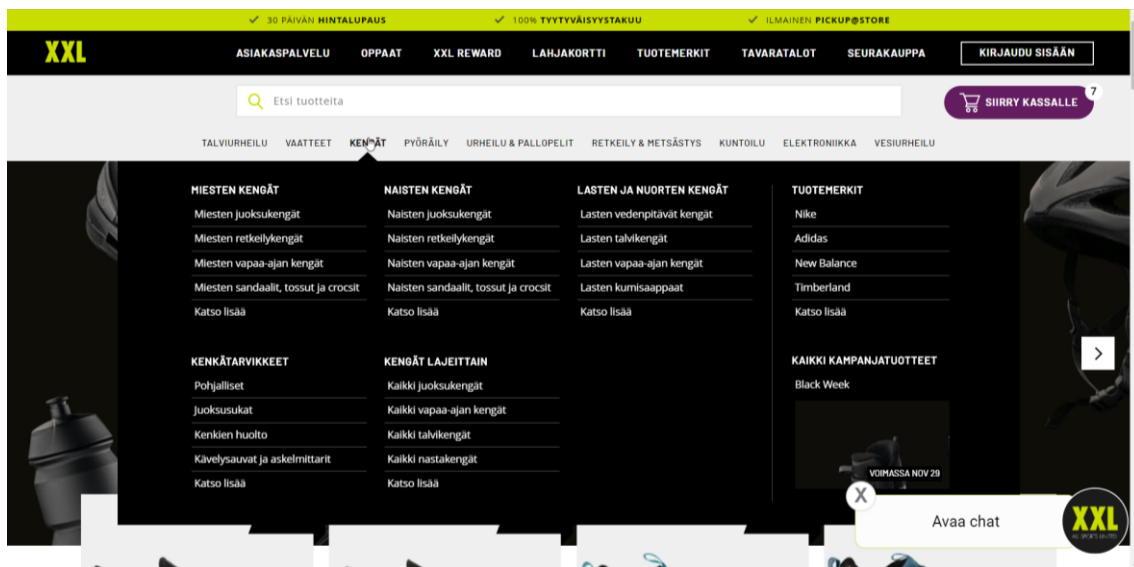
✓ 30 PÄIVÄN HINTALUPAUS ✓ 100% TYYTYVÄISYYSTAKUU ✓ ILMAINEN PICKUP@STORE

XXL ASIAKASPALVELU OPPAAT XXL REWARD LAHJAKORTTI TUOTEMERKIT TAVARATALOT SEURAKAUPPA KIRJAUDU SISÄÄN

Etsi tuotteita

SIIRRY KASSALLE 7

TALVIURHEILU VAATTEET KENGÄT PYÖRÄILY URHEILU & PALLOPELIT RETKEILY & METSÄSTYS KUNTOILU ELEKTRONIIKKA VESIURHEILU

MIESTEN KENGÄT
Miesten juoksukengät
Miesten retkeilykengät
Miesten vapaa-ajan kengät
Miesten sandaalit, tossut ja crocsit
Katso lisää

NAISTEN KENGÄT
Naisten juoksukengät
Naisten retkeilykengät
Naisten vapaa-ajan kengät
Naisten sandaalit, tossut ja crocsit
Katso lisää

LASTEN JA NUORTEN KENGÄT
Lasten vedenpitävät kengät
Lasten talvikengät
Lasten vapaa-ajan kengät
Lasten kumisaappaat
Katso lisää

TUOTEMERKIT
Nike
Adidas
New Balance
Timberland
Katso lisää

KENKÄTARVIKKEET
Pohjalliset
Juoksusukat
Kenkien huolto
Kävelysauvat ja askelmittarit
Katso lisää

KENGÄT LAJEITTAIN
Kaikki juoksukengät
Kaikki vapaa-ajan kengät
Kaikki talvikengät
Kaikki nastakengät
Katso lisää

KAIKKI KAMPANJATUOTTEET
Black Week
VOIMASSA NOV 29

X
Avaa chat
XXL